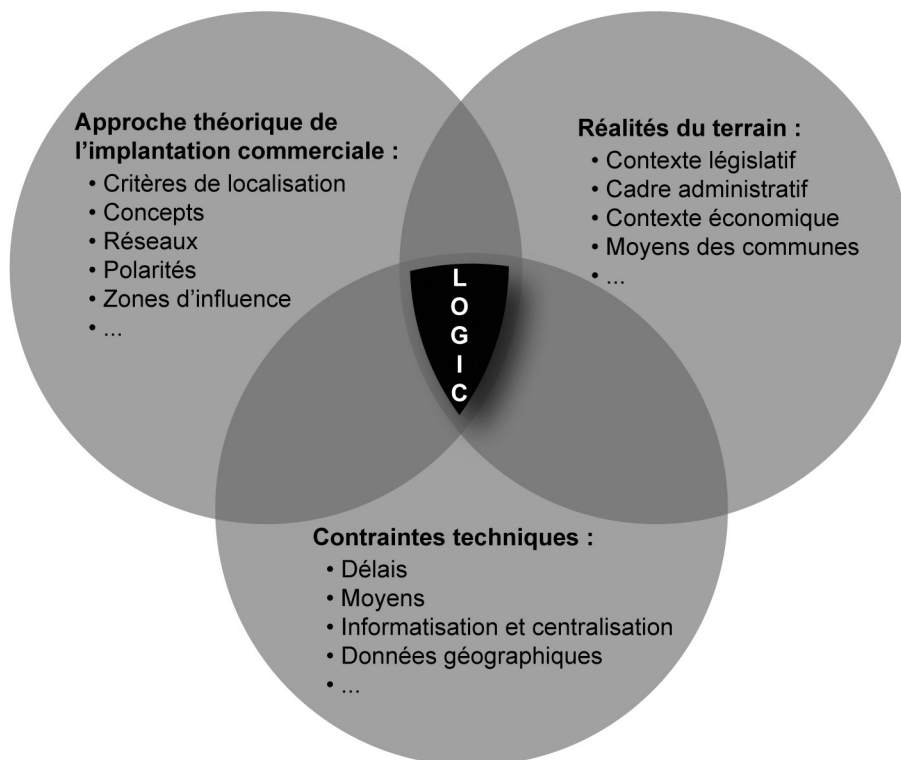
Approche théorique de l'implantation commerciale :
• Critères de localisation
• Concepts
• Réseaux
• Polarités
• Zones d'influence
• ...

Réalités du terrain :
• Contexte législatif
• Cadre administratif
• Contexte économique
• Moyens des communes
• ...

L
O
G
I
C

Contraintes techniques :
• Délais
• Moyens
• Informatisation et centralisation
• Données géographiques
• ...